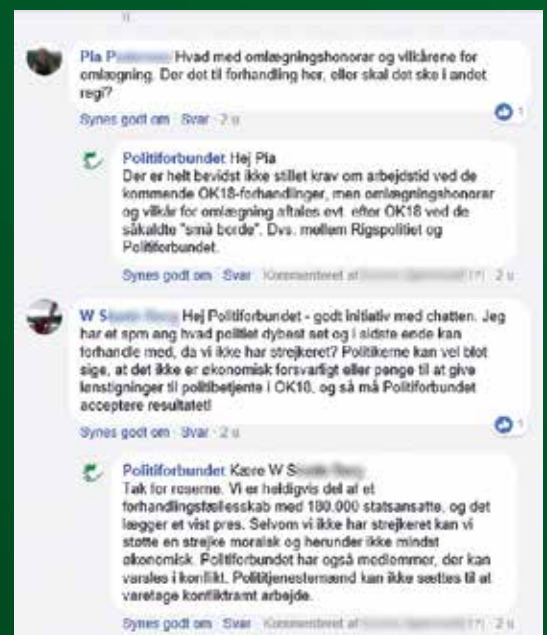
Pia P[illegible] Hvad med omlægningshonorar og vilkårene for omlægning. Der det til forhandling her, eller skal det ske i andet regi?

Synes godt om · Svar · 2 u

1

Politiforbundet Hej Pia
Der er helt bevidst ikke stillet krav om arbejdstid ved de kommende OK18-forhandlinger, men omlægningshonorar og vilkår for omlægning aftales evt. efter OK18 ved de såkaldte "små borde". Dvs. mellem Rigspolitiet og Politiforbundet.

Synes godt om · Svar · Kommenteret af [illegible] · 2 u

W S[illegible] Hej Politiforbundet - godt initiativ med chatten. Jeg har et spm ang hvad politiet dybest set og i sidste ende kan forhandle med, da vi ikke har strejkeret? Politikerne kan vel blot sige, at det ikke er økonomisk forsvarligt eller penge til at give lønstigninger til politibetjente i OK18, og så må Politiforbundet acceptere resultatet!

Synes godt om · Svar · 2 u

1

Politiforbundet Kære W S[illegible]
Tak for roserne. Vi er heldigvis del af et forhandlingsfællesskab med 180.000 statsansatte, og det lægger et vist pres. Selvom vi ikke har strejkeret kan vi støtte en strejke moralsk og herunder ikke mindst økonomisk. Politiforbundet har også medlemmer, der kan varsles i konflikt. Politijenestemænd kan ikke sættes til at varetage konfliktramt arbejde.

Synes godt om · Svar · Kommenteret af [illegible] · 2 u